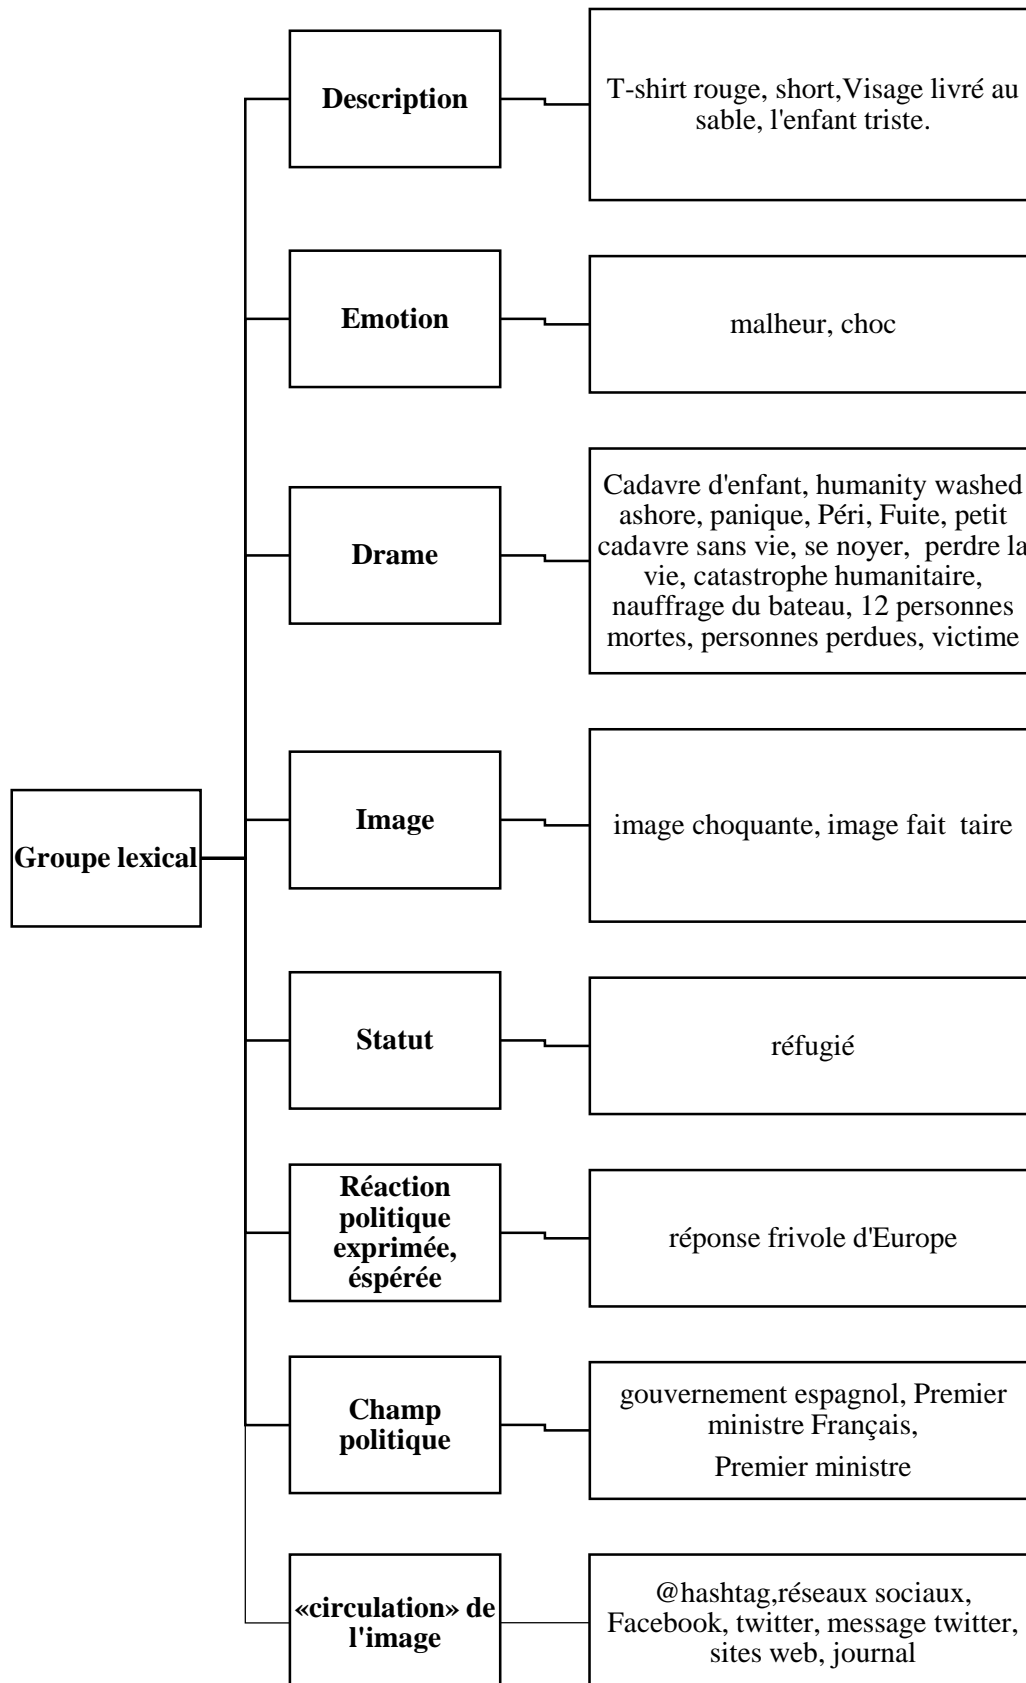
Groupe lexical

Description

T-shirt rouge, short,Visage livré au sable, l'enfant triste.

Emotion

malheur, choc

Drame

Cadavre d'enfant, humanity washed ashore, panique, Péri, Fuite, petit cadavre sans vie, se noyer, perdre la vie, catastrophe humanitaire, nauffrage du bateau, 12 personnes mortes, personnes perdues, victime

Image

image choquante, image fait taire

Statut

réfugié

Réaction politique exprimée, éspérée

réponse frivole d'Europe

Champ politique

gouvernement espagnol, Premier ministre Français,
Premier ministre

«circulation» de l'image

@hashtag,réseaux sociaux, Facebook, twitter, message twitter, sites web, journal